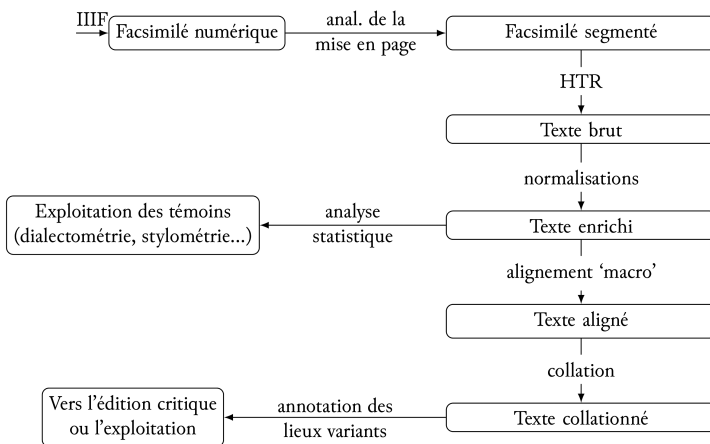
IIIF

Facsimilé numérique

anal. de la mise en page

Facsimilé segmenté

HTR

Texte brut

normalisations

Exploitation des témoins (dialectométrie, stylométrie...)

analyse statistique

Texte enrichi

alignement 'macro'

Texte aligné

collation

Vers l'édition critique ou l'exploitation

annotation des lieux variants

Texte collationné